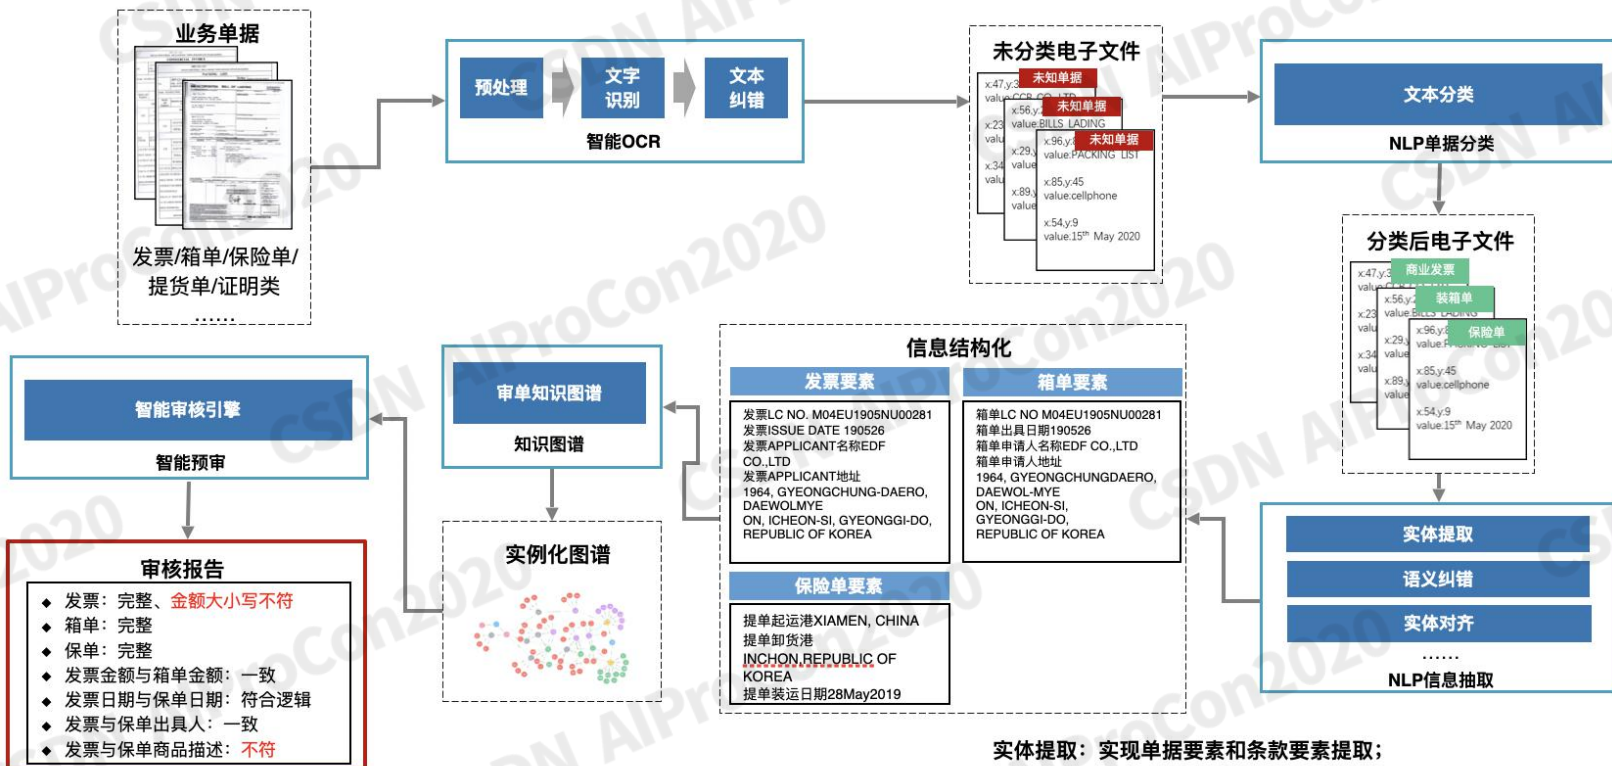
业务单据

发票/箱单/保险单/提货单/证明类
……

预处理
文字识别
文本纠错
智能OCR

未分类电子文件
未知单据
未知单据
未知单据
x:47,y:3
value:CCB CO.,LTD
x:56,y:
value:BILLS LADING
x:23
valu
x:96,y:
value:PACKING LIST
x:29,
value
x:34
valu
x:85,y:45
value:cellphone
x:89,
value
x:54,y:9
value:15$^{th}$ May 2020

文本分类
NLP单据分类

分类后电子文件
商业发票
装箱单
保险单
x:47,y:3
value
x:56,y:
value:BILLS LADING
x:23
valu
x:96,y:
value
x:29,
value
x:34
valu
x:85,y:45
value:cellphone
x:89,
value
x:54,y:9
value:15$^{th}$ May 2020

实体提取
语义纠错
实体对齐
……
NLP信息抽取

信息结构化
发票要素
发票LC NO. M04EU1905NU00281
发票ISSUE DATE 190526
发票APPLICANT名称EDF CO.,LTD
发票APPLICANT地址
1964, GYEONGCHUNG-DAERO, DAEWOLMYE
ON, ICHEON-SI, GYEONGGI-DO, REPUBLIC OF KOREA

箱单要素
箱单LC NO M04EU1905NU00281
箱单出具日期190526
箱单申请人名称EDF CO.,LTD
箱单申请人地址
1964, GYEONGCHUNGDAERO, DAEWOL-MYE
ON, ICHEON-SI, GYEONGGI-DO, REPUBLIC OF KOREA

保险单要素
提单起运港XIAMEN, CHINA
提单卸货港
INCHON,REPUBLIC OF KOREA
提单装运日期28May2019

审单知识图谱
知识图谱

实例化图谱

智能审核引擎
智能预审

审核报告
◆ 发票：完整、金额大小写不符
◆ 箱单：完整
◆ 保单：完整
◆ 发票金额与箱单金额：一致
◆ 发票日期与保单日期：符合逻辑
◆ 发票与保单出具人：一致
◆ 发票与保单商品描述：不符

实体提取：实现单据要素和条款要素提取；

CSDN AIProCon2020